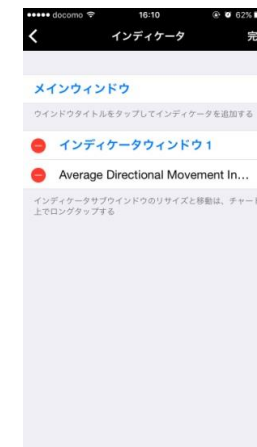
••••• docomo 16:10 62%

インディケータ 完

メインウィンドウ

ウインドウタイトルをタップしてインディケータを追加する

インディケータウィンドウ１

Average Directional Movement In...

インディケータサブウインドウのリサイズと移動は、チャート上でロングタップする